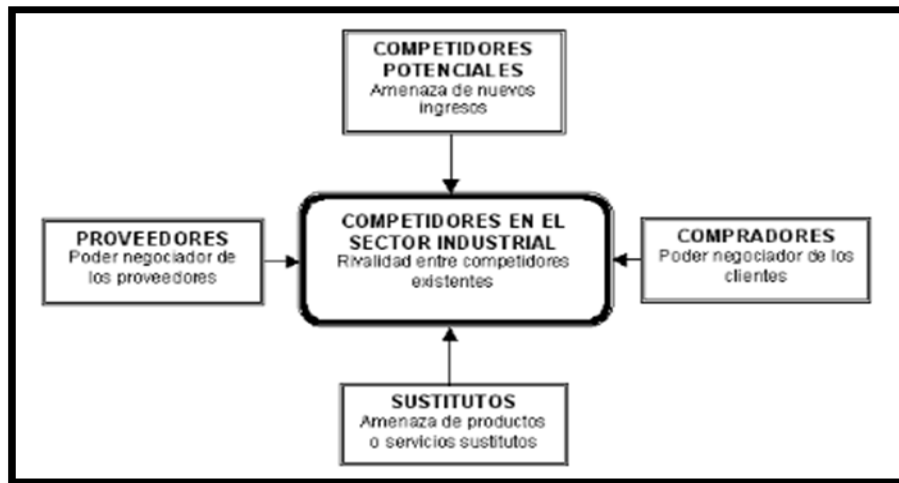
COMPETIDORES POTENCIALES
Amenaza de nuevos ingresos

PROVEEDORES
Poder negociador de los proveedores

COMPETIDORES EN EL SECTOR INDUSTRIAL
Rivalidad entre competidores existentes

COMPRADORES
Poder negociador de los clientes

SUSTITUTOS
Amenaza de productos o servicios sustitutos